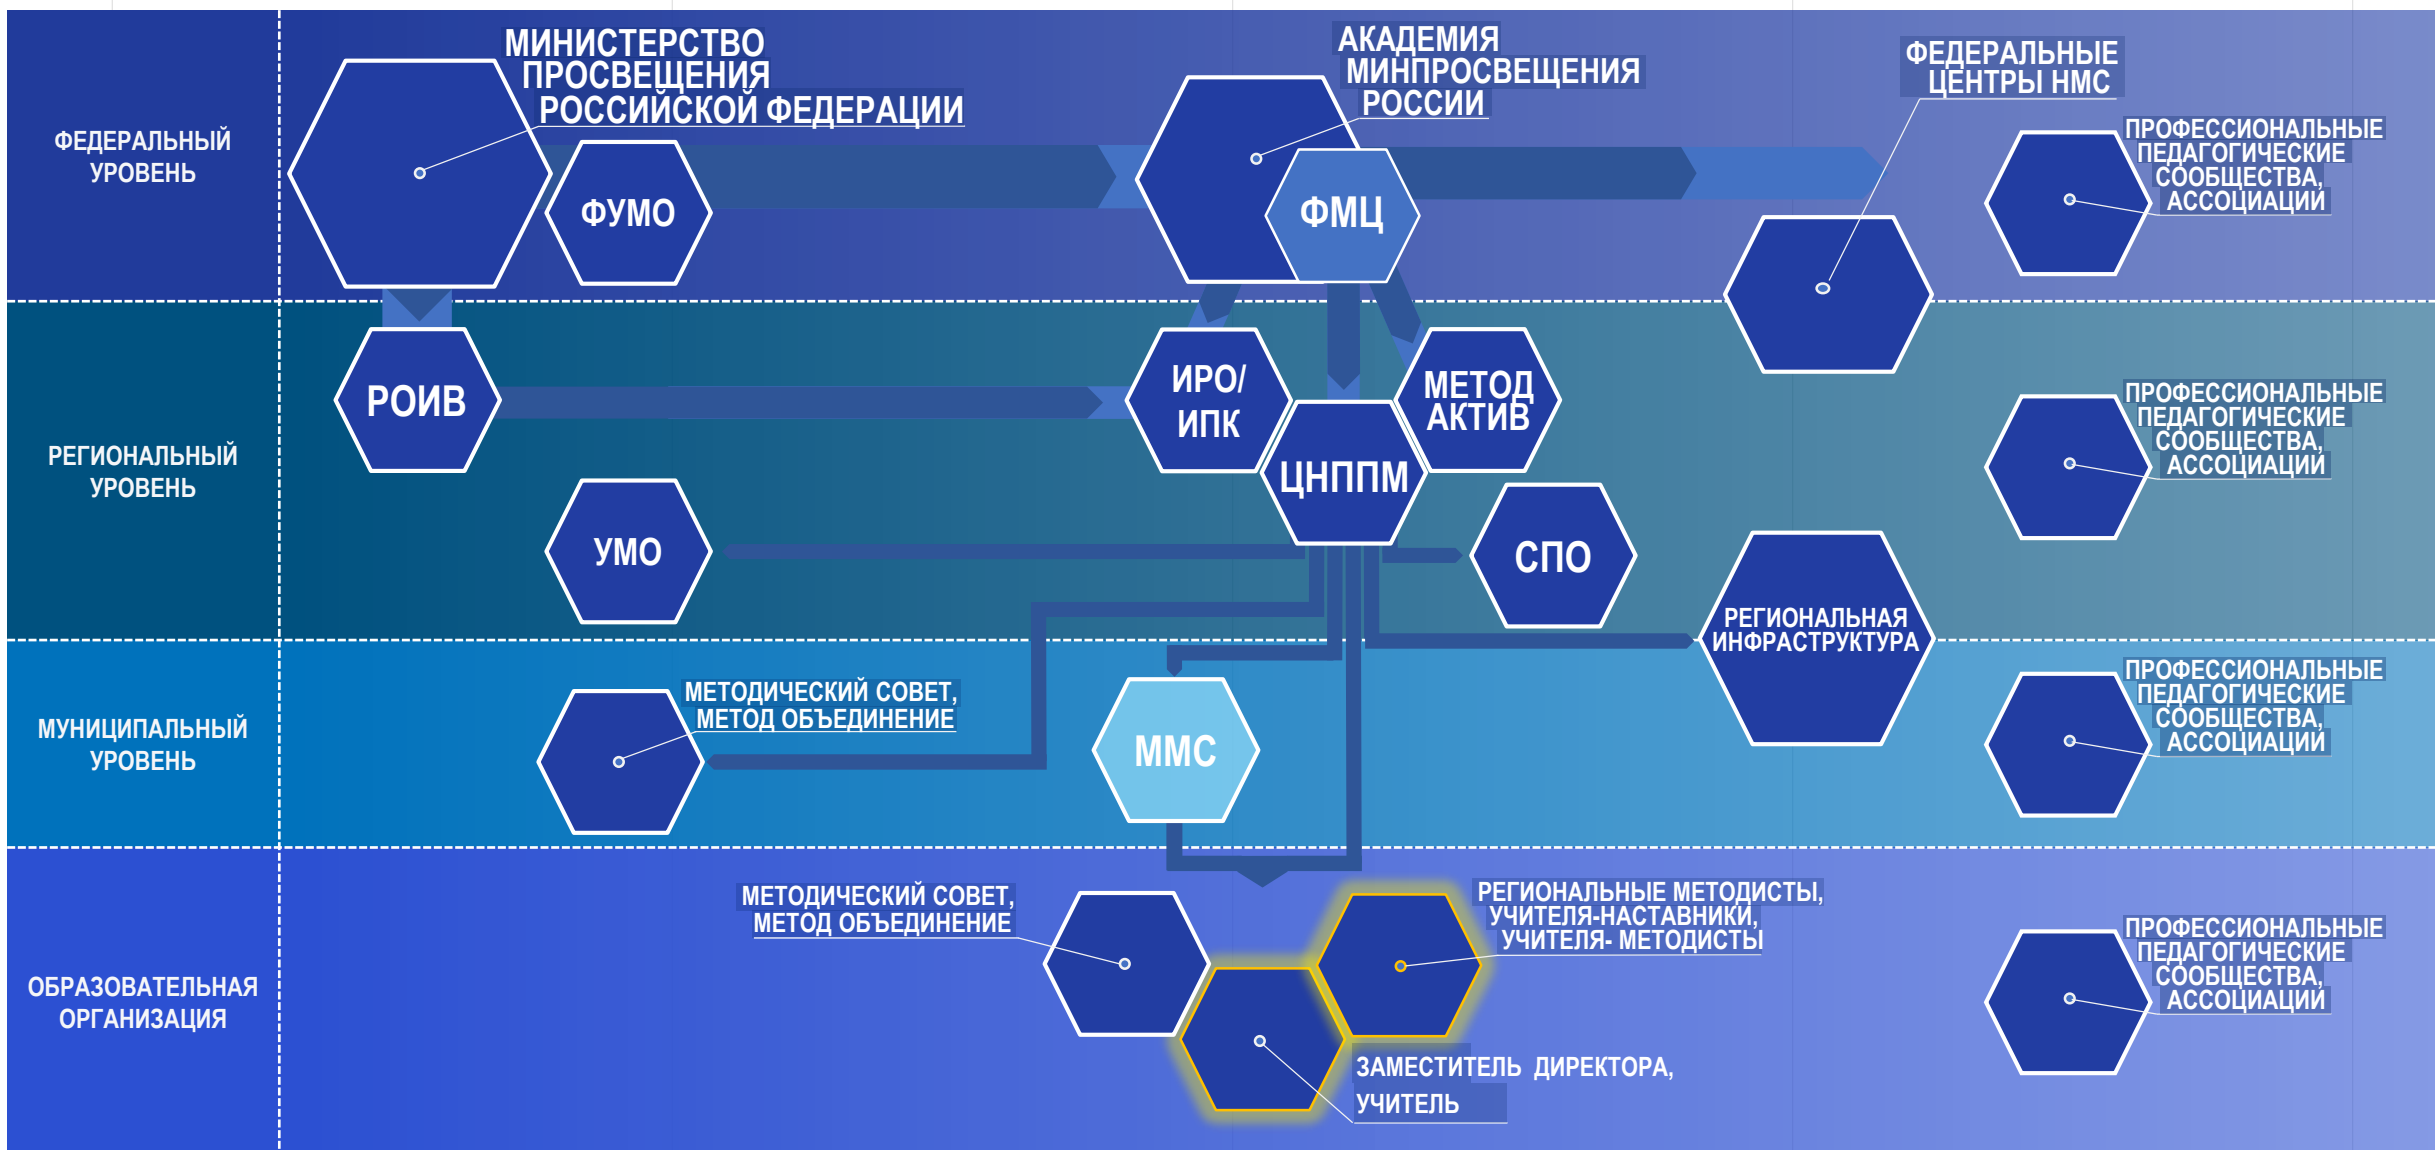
ФЕДЕРАЛЬНЫЙ УРОВЕНЬ

МИНИСТЕРСТВО ПРОСВЕЩЕНИЯ РОССИЙСКОЙ ФЕДЕРАЦИИ

ФУМО

АКАДЕМИЯ МИНПРОСВЕЩЕНИЯ РОССИИ

ФМЦ

ФЕДЕРАЛЬНЫЕ ЦЕНТРЫ НМС

ПРОФЕССИОНАЛЬНЫЕ ПЕДАГОГИЧЕСКИЕ СООБЩЕСТВА, АССОЦИАЦИИ

РЕГИОНАЛЬНЫЙ УРОВЕНЬ

РОИВ

ИРО/ ИПК

МЕТОД АКТИВ

ЦНППМ

ПРОФЕССИОНАЛЬНЫЕ ПЕДАГОГИЧЕСКИЕ СООБЩЕСТВА, АССОЦИАЦИИ

УМО

СПО

РЕГИОНАЛЬНАЯ ИНФРАСТРУКТУРА

МУНИЦИПАЛЬНЫЙ УРОВЕНЬ

МЕТОДИЧЕСКИЙ СОВЕТ, МЕТОД ОБЪЕДИНЕНИЕ

ММС

ПРОФЕССИОНАЛЬНЫЕ ПЕДАГОГИЧЕСКИЕ СООБЩЕСТВА, АССОЦИАЦИИ

ОБРАЗОВАТЕЛЬНАЯ ОРГАНИЗАЦИЯ

МЕТОДИЧЕСКИЙ СОВЕТ, МЕТОД ОБЪЕДИНЕНИЕ

РЕГИОНАЛЬНЫЕ МЕТОДИСТЫ, УЧИТЕЛЯ-НАСТАВНИКИ, УЧИТЕЛЯ- МЕТОДИСТЫ

ПРОФЕССИОНАЛЬНЫЕ ПЕДАГОГИЧЕСКИЕ СООБЩЕСТВА, АССОЦИАЦИИ

ЗАМЕСТИТЕЛЬ ДИРЕКТОРА, УЧИТЕЛЬ